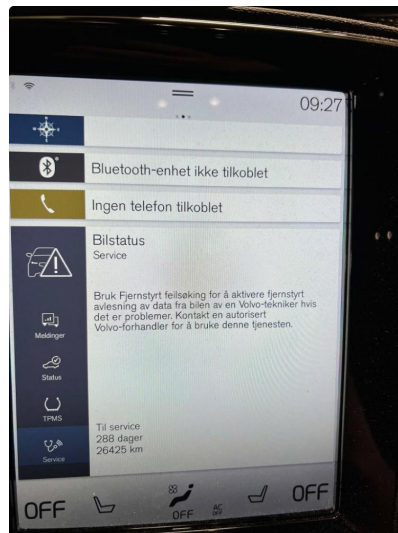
09:27

Bluetooth-enhet ikke tilkoblet

Ingen telefon tilkoblet

Bilstatus
Service

Bruk Fjernstyrt feilsøking for å aktivere fjernstyrt avlesning av data fra bilen av en Volvo-tekniker hvis det er problemer. Kontakt en autorisert Volvo-forhandler for å bruke denne tjenesten.

Meldinger

Status

TPMS

Service

Til service
288 dager
26425 km

OFF

OFF

AC OFF

OFF